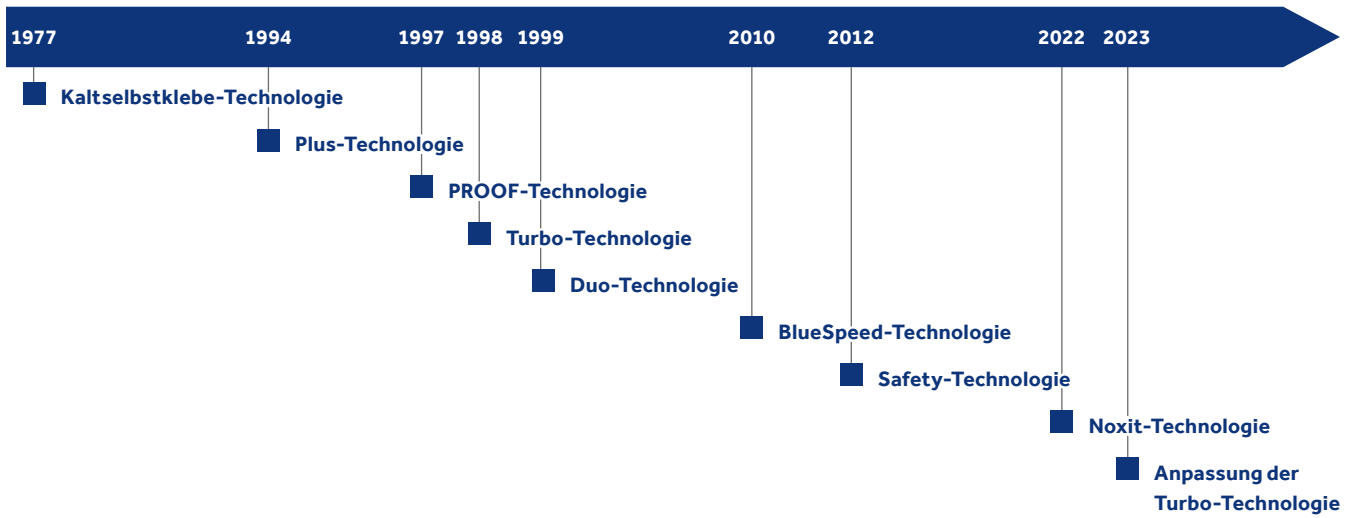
1977 1994 1997 1998 1999 2010 2012 2022 2023

Kaltselbstklebe-Technologie

Plus-Technologie

PROOF-Technologie

Turbo-Technologie

Duo-Technologie

BlueSpeed-Technologie

Safety-Technologie

Noxit-Technologie

Anpassung der Turbo-Technologie